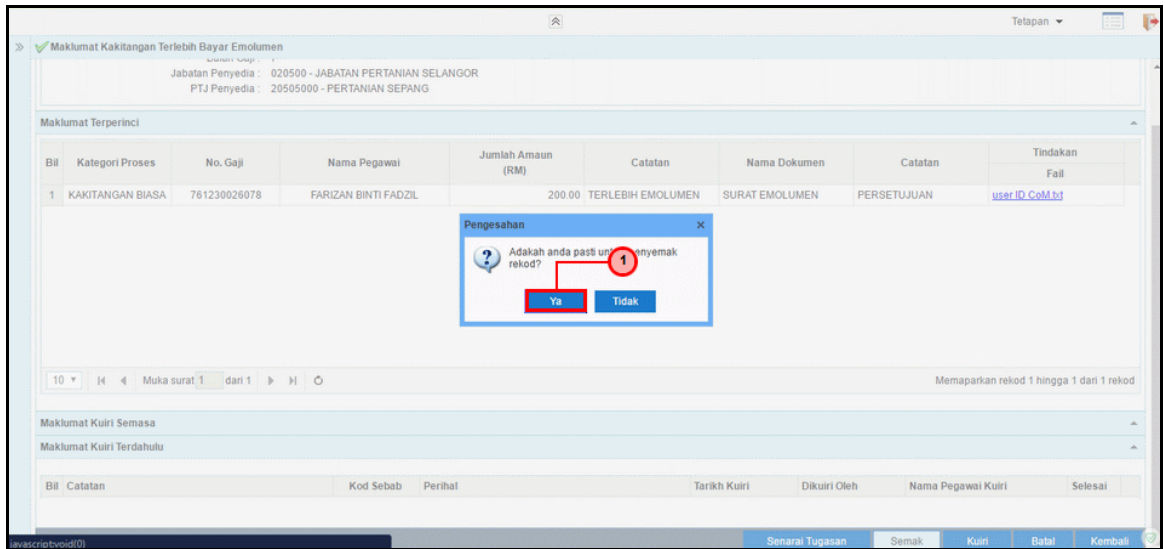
Tetapan

Maklumat Kakitangan Terlebih Bayar Emolumen

Jabatan Penyedia : 020500 - JABATAN PERTANIAN SELANGOR
PTJ Penyedia : 20505000 - PERTANIAN SEPANG

Maklumat Terperinci

| Bil | Kategori Proses | No. Gaji | Nama Pegawai | Jumlah Amaun (RM) | Catatan | Nama Dokumen | Catatan | Tindakan Fail |
|---|---|---|---|---|---|---|---|---|
| 1 | KAKITANGAN BIASA | 761230026078 | FARIZAN BINTI FADZIL | 200.00 | TERLEBIH EMOLUMEN | SURAT EMOLUMEN | PERSETUJUAN | user ID CoM.txt |

Pengesahan

Adakah anda pasti unt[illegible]enyemak rekod?

1

Ya Tidak

10 Muka surat 1 dari 1

Memaparkan rekod 1 hingga 1 dari 1 rekod

Maklumat Kuiri Semasa

Maklumat Kuiri Terdahulu

| Bil | Catatan | Kod Sebab | Perihal | Tarikh Kuiri | Dikuiri Oleh | Nama Pegawai Kuiri | Selesai |
|---|---|---|---|---|---|---|---|

javascript:void(0)

Senarai Tugasan Semak Kuiri Batal Kembali